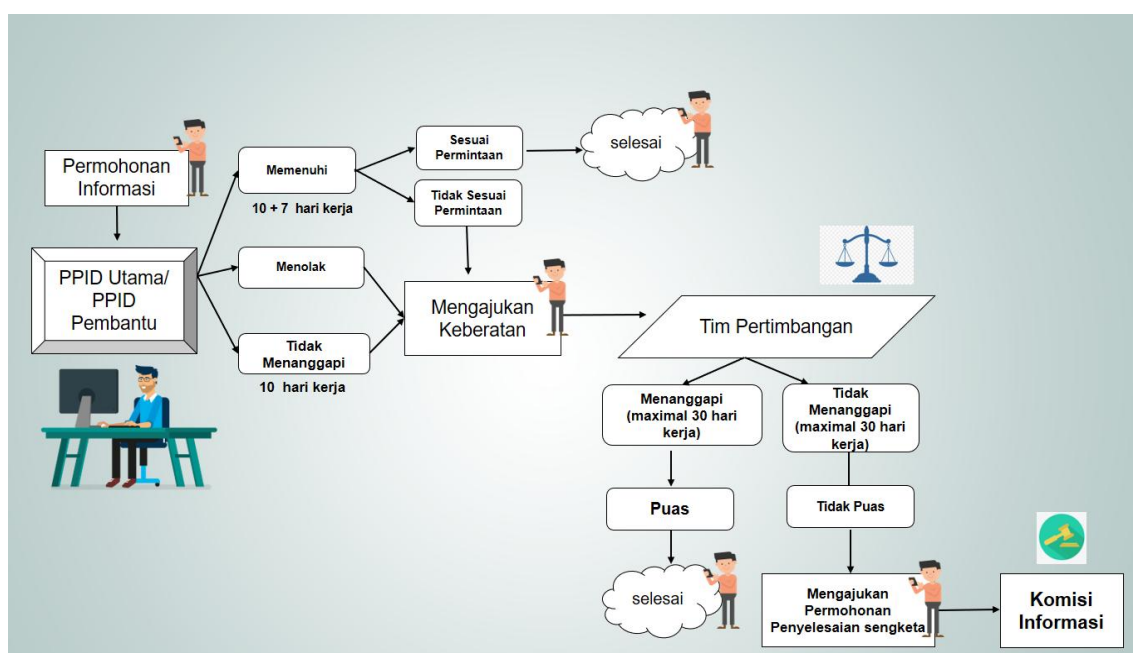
Permohonan Informasi

PPID Utama/ PPID Pembantu

Memenuhi

10 + 7 hari kerja

Menolak

Tidak Menanggapi

10 hari kerja

Sesuai Permintaan

Tidak Sesuai Permintaan

selesai

Mengajukan Keberatan

Tim Pertimbangan

Menanggapi (maximal 30 hari kerja)

Tidak Menanggapi (maximal 30 hari kerja)

Puas

Tidak Puas

selesai

Mengajukan Permohonan Penyelesaian sengketa

Komisi Informasi